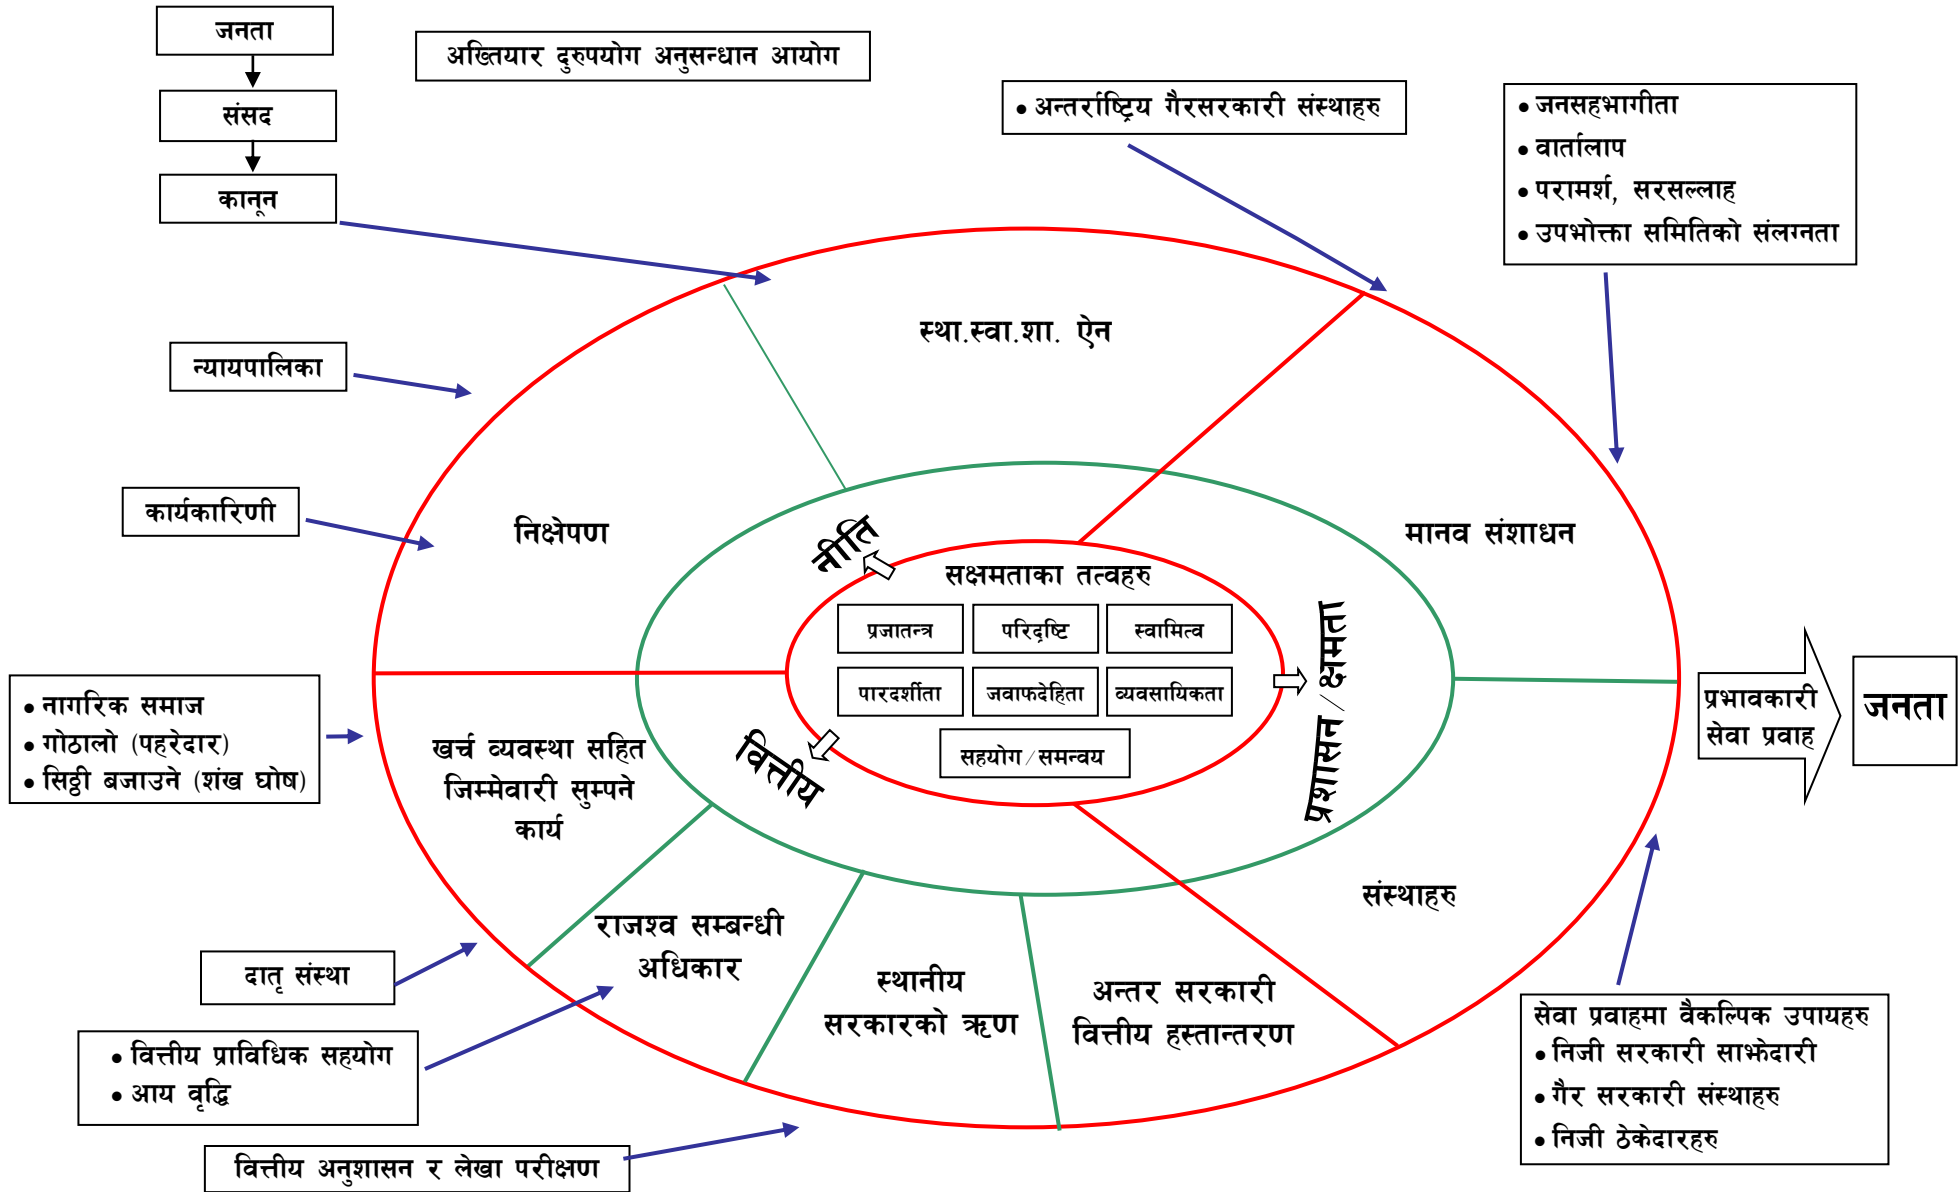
जनता

संसद

कानून

अख्तियार दुरुपयोग अनुसन्धान आयोग

• अन्तर्राष्ट्रिय गैरसरकारी संस्थाहरु

• जनसहभागीता
• वार्तालाप
• परामर्श, सरसल्लाह
• उपभोक्ता समितिको संलग्नता

स्था.स्वा.शा. ऐन

न्यायपालिका

कार्यकारिणी

निक्षेपण

मानव संशाधन

नीति

सक्षमताका तत्वहरु

| प्रजातन्त्र | परिदृष्टि | स्वामित्व |
|---|---|---|
| पारदर्शीता | जवाफदेहिता | व्यवसायिकता |

सहयोग / समन्वय

वित्तीय

प्रशासन / क्षमता

प्रभावकारी सेवा प्रवाह

जनता

• नागरिक समाज
• गोठालो (पहरेदार)
• सिठ्ठी बजाउने (शंख घोष)

खर्च व्यवस्था सहित जिम्मेवारी सुम्पने कार्य

संस्थाहरु

राजश्व सम्बन्धी अधिकार

स्थानीय सरकारको ऋण

अन्तर सरकारी वित्तीय हस्तान्तरण

दातृ संस्था

• वित्तीय प्राविधिक सहयोग
• आय वृद्धि

वित्तीय अनुशासन र लेखा परीक्षण

सेवा प्रवाहमा वैकल्पिक उपायहरु
• निजी सरकारी साझेदारी
• गैर सरकारी संस्थाहरु
• निजी ठेकेदारहरु